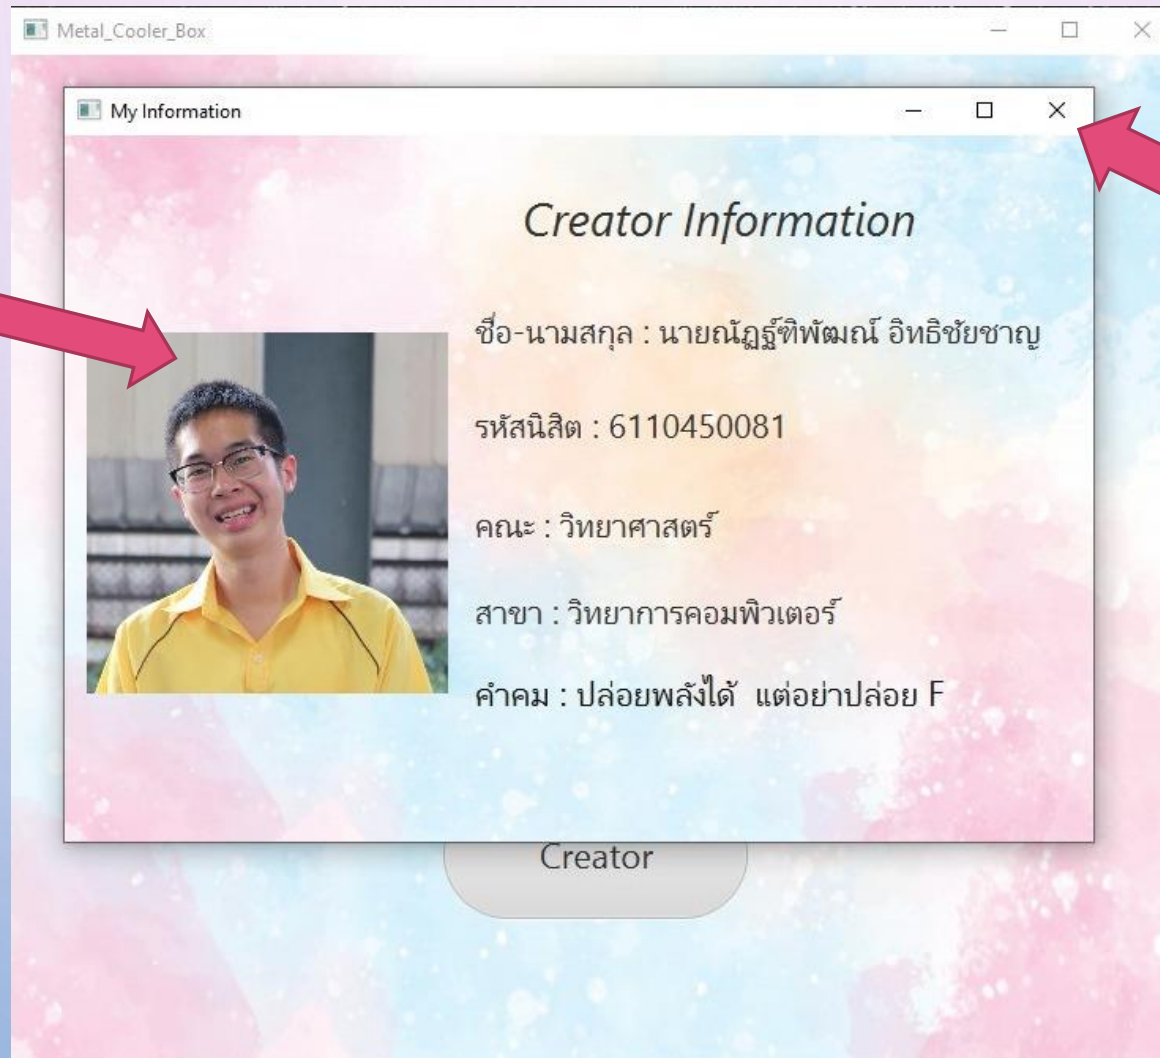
Metal_Cooler_Box

My Information

Creator Information

ชื่อ-นามสกุล : นายณัฏฐ์ฑิพัฒณ์ อิทธิชัยชาญ

รหัสนิสิต : 6110450081

คณะ : วิทยาศาสตร์

สาขา : วิทยาการคอมพิวเตอร์

คำคม : ปล่อยพลังได้ แต่อย่าปล่อย F

Creator